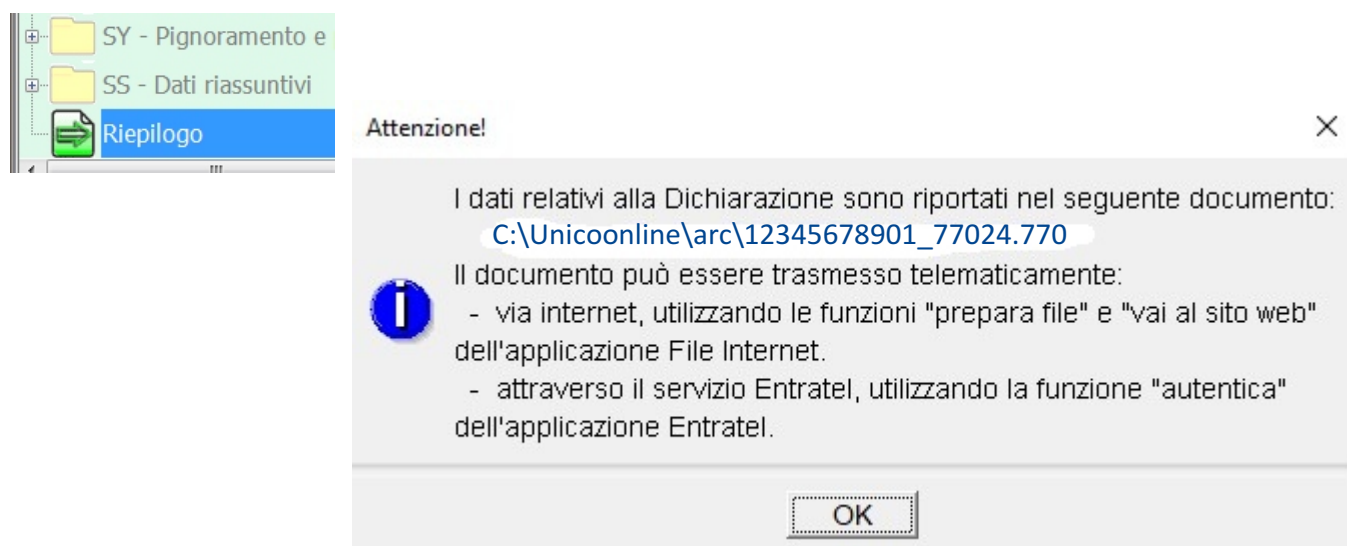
SY - Pignoramento e
SS - Dati riassuntivi
Riepilogo

Attenzione!
×

I dati relativi alla Dichiarazione sono riportati nel seguente documento:
C:\Unicoonline\arc\12345678901_77024.770
Il documento può essere trasmesso telematicamente:
- via internet, utilizzando le funzioni "prepara file" e "vai al sito web" dell'applicazione File Internet.
- attraverso il servizio Entratel, utilizzando la funzione "autentica" dell'applicazione Entratel.

OK